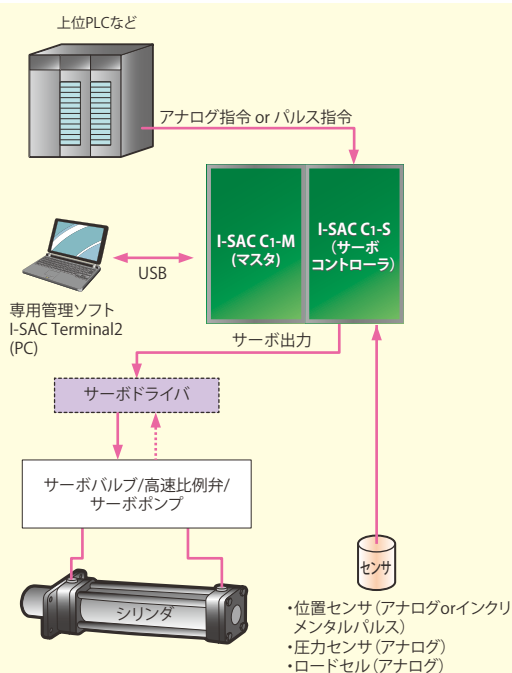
上位PLCなど

アナログ指令 or パルス指令

専用管理ソフト
I-SAC Terminal2
(PC)

USB

I-SAC C1-M
(マスタ)

I-SAC C1-S
(サーボコントローラ)

サーボ出力

サーボドライバ

サーボバルブ/高速比例弁/サーボポンプ

シリンダ

センサ

・位置センサ(アナログorインクリメンタルパルス)
・圧力センサ(アナログ)
・ロードセル(アナログ)